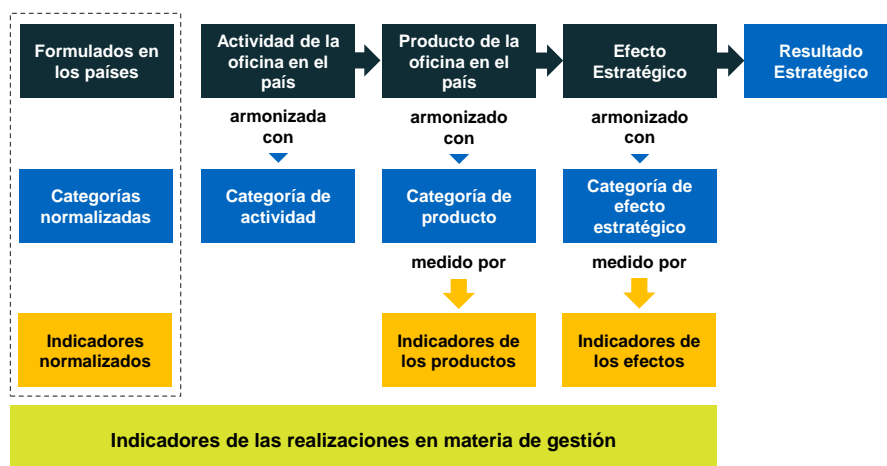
Formulados en los países

Actividad de la oficina en el país

Producto de la oficina en el país

Efecto Estratégico

Resultado Estratégico

armonizada con

armonizado con

armonizado con

Categorías normalizadas

Categoría de actividad

Categoría de producto

Categoría de efecto estratégico

medido por

medido por

Indicadores normalizados

Indicadores de los productos

Indicadores de los efectos

Indicadores de las realizaciones en materia de gestión